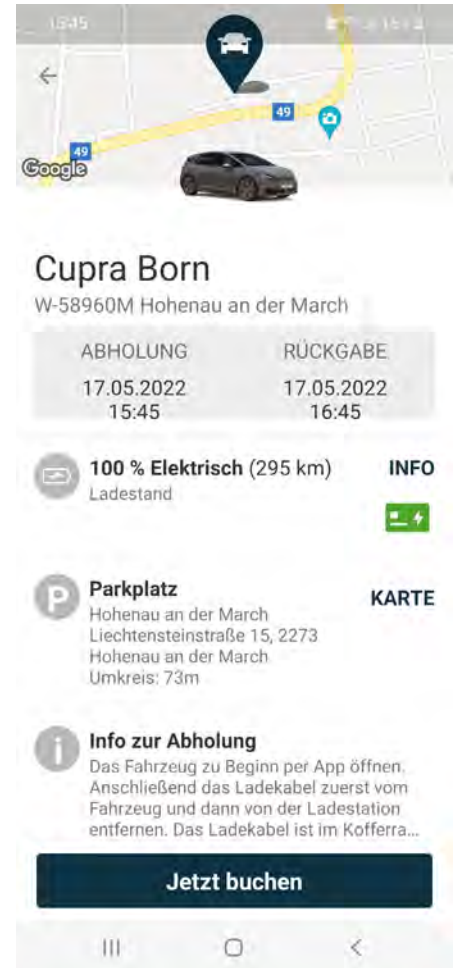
15:45

49

49

Google

Cupra Born

W-58960M Hohenau an der March

| ABHOLUNG | RÜCKGABE |
|---|---|
| 17.05.2022 15:45 | 17.05.2022 16:45 |

**100 % Elektrisch** (295 km)
Ladestand

INFO

P **Parkplatz**
Hohenau an der March
Liechtensteinstraße 15, 2273
Hohenau an der March
Umkreis: 73m

KARTE

**Info zur Abholung**
Das Fahrzeug zu Beginn per App öffnen. Anschließend das Ladekabel zuerst vom Fahrzeug und dann von der Ladestation entfernen. Das Ladekabel ist im Kofferra...

Jetzt buchen

III O <